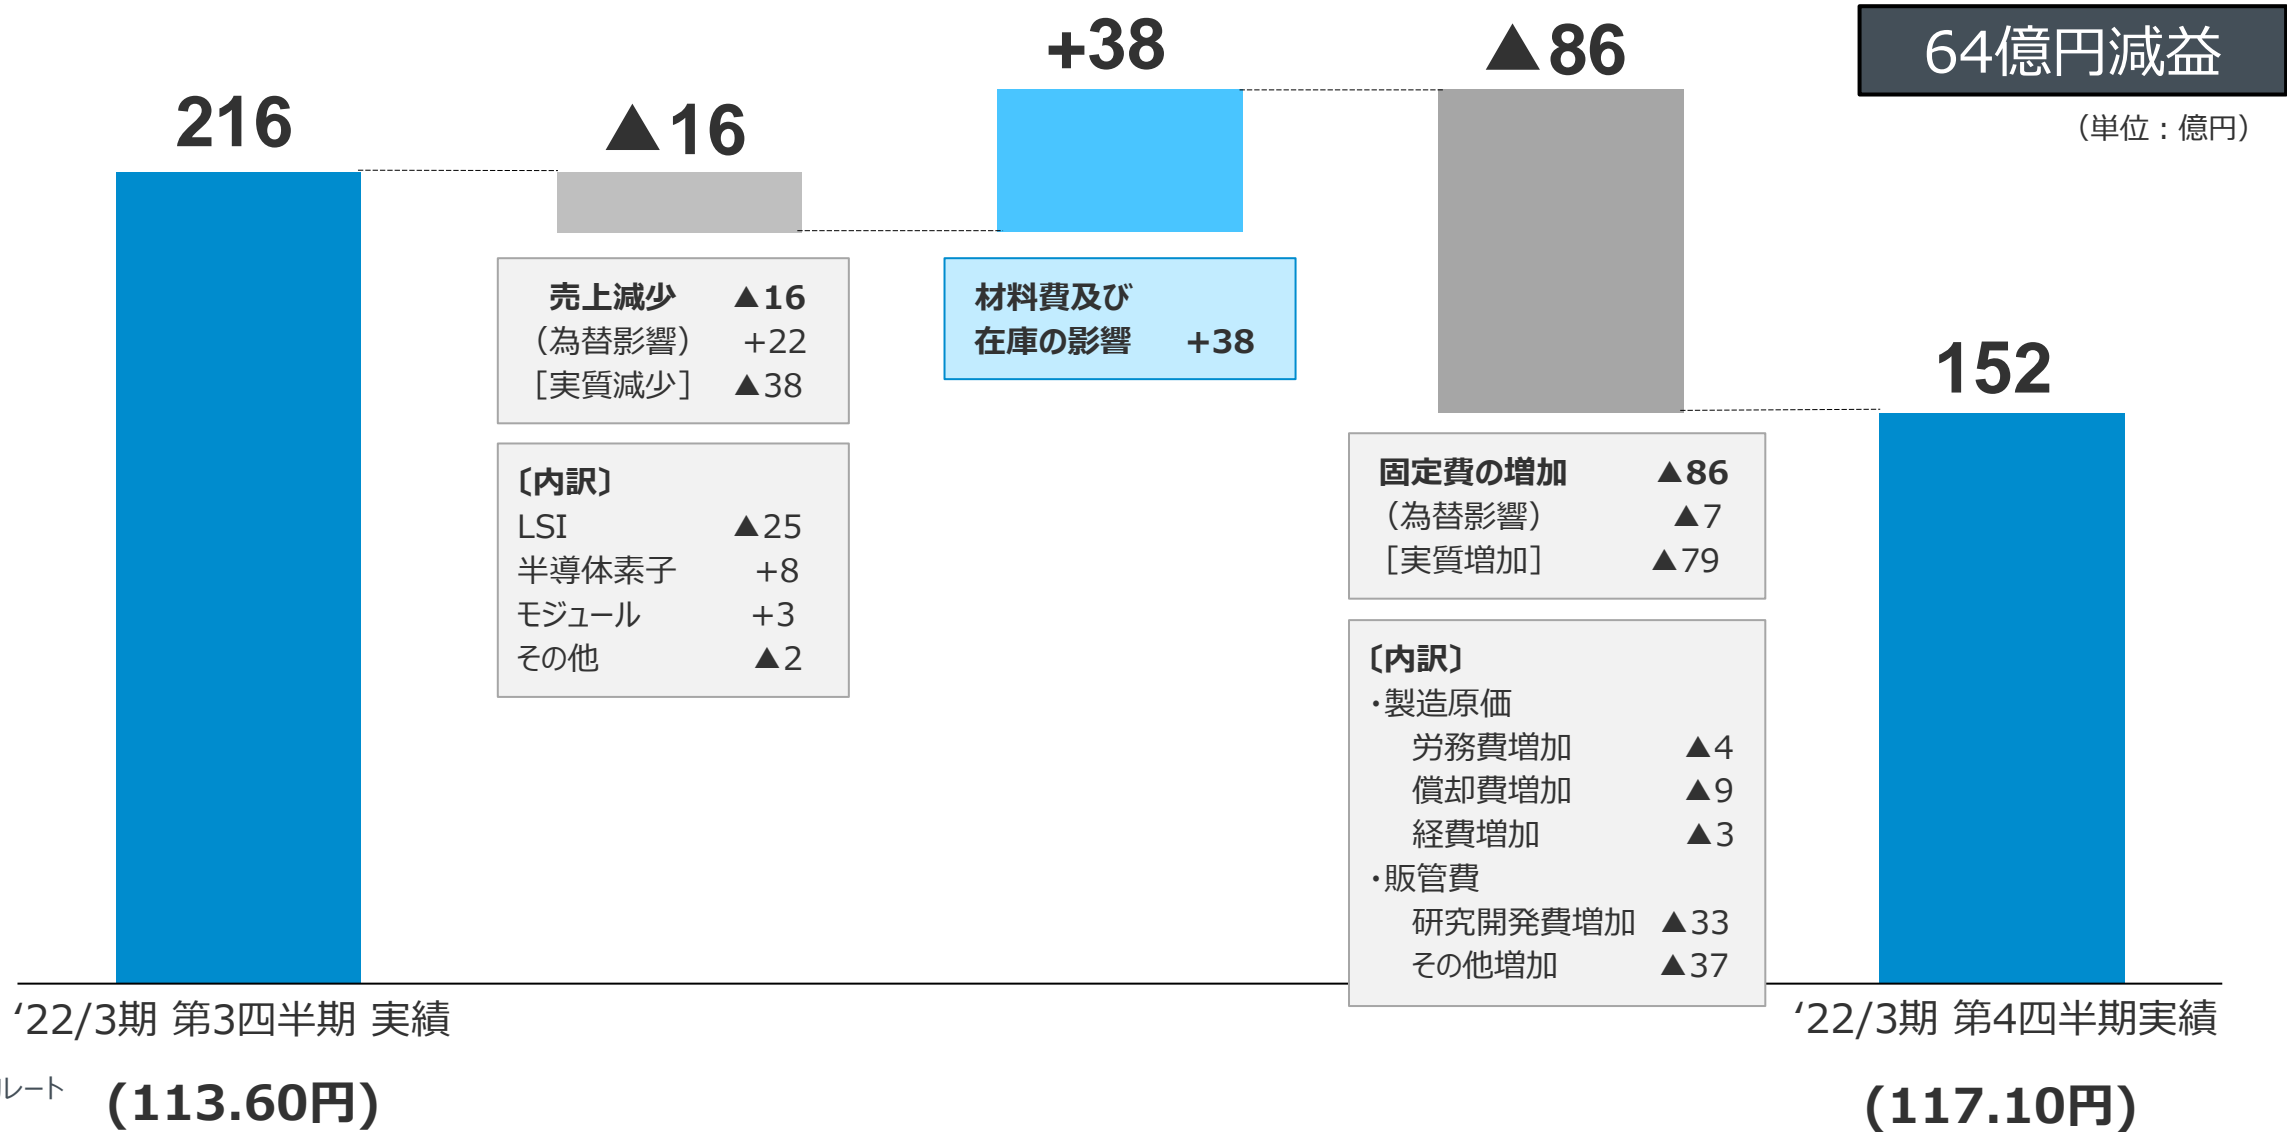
216

▲16

+38

▲86

64億円減益

（単位：億円）

売上減少 ▲16
（為替影響） +22
［実質減少］ ▲38

〔内訳〕
LSI ▲25
半導体素子 +8
モジュール +3
その他 ▲2

材料費及び
在庫の影響 +38

152

固定費の増加 ▲86
（為替影響） ▲7
［実質増加］ ▲79

〔内訳〕
・製造原価
労務費増加 ▲4
償却費増加 ▲9
経費増加 ▲3
・販管費
研究開発費増加 ▲33
その他増加 ▲37

'22/3期 第3四半期 実績

'22/3期 第4四半期実績

ルート

（113.60円）

（117.10円）